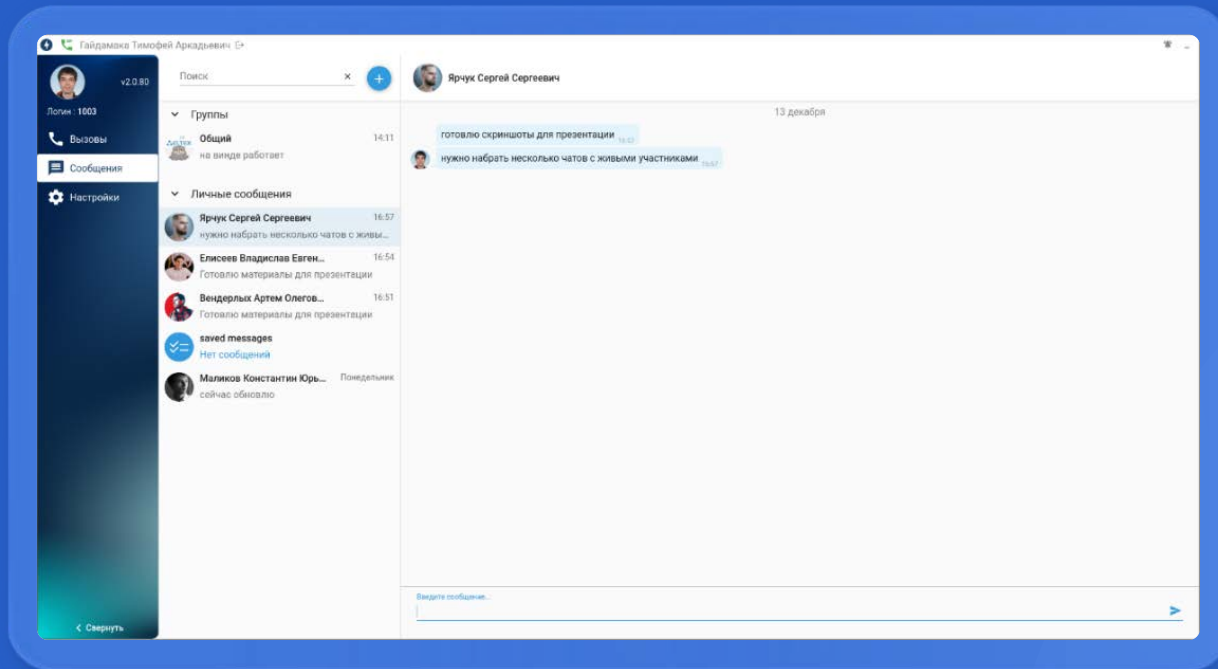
Гайдамака Тимофей Аркадьевич

v2.0.80

Логин : 1003

Вызовы

Сообщения

Настройки

Свернуть

Поиск

Группы

Общий 14:11
на винде работает

Личные сообщения

Ярчук Сергей Сергеевич 16:57
нужно набрать несколько чатов с живы...

Елисеев Владислав Евген... 16:54
Готовлю материалы для презентации

Вендерлых Артем Олегов... 16:51
Готовлю материалы для презентации

saved messages
Нет сообщений

Маликов Константин Юрь... Понедельник
сейчас обновлю

Ярчук Сергей Сергеевич

13 декабря

готовлю скриншоты для презентации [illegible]

нужно набрать несколько чатов с живыми участниками 16:57

Введите сообщение...